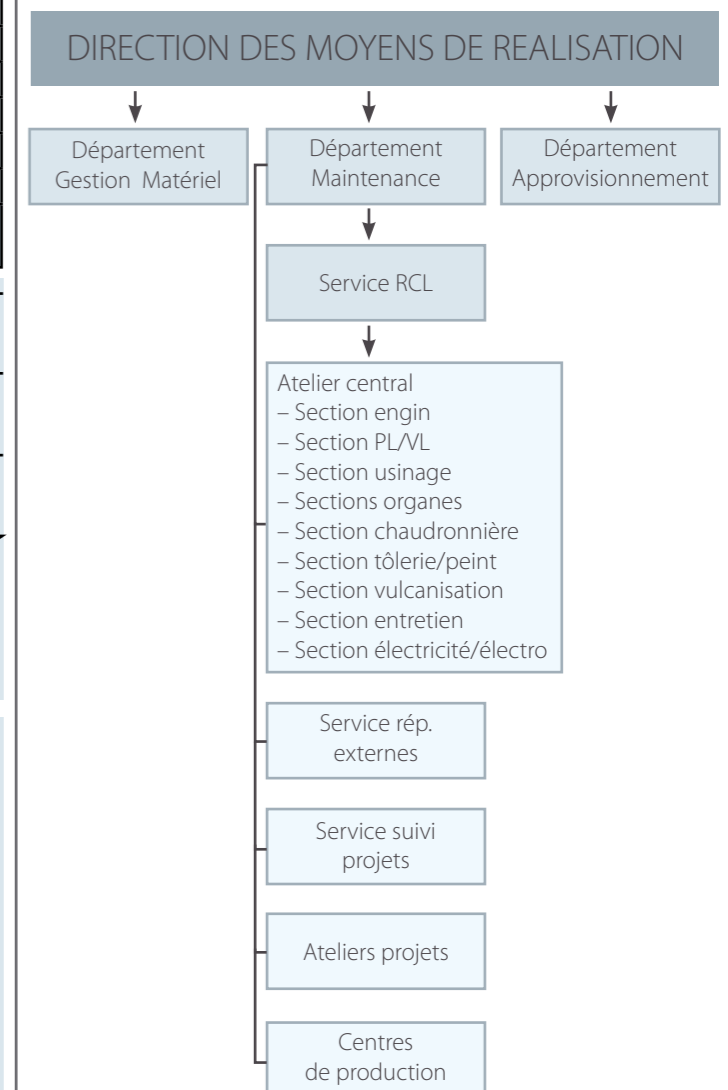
DIRECTION DES MOYENS DE REALISATION

Département Gestion Matériel

Département Maintenance

Département Approvisionnement

Service RCL

Atelier central
– Section engin
– Section PL/VL
– Section usinage
– Sections organes
– Section chaudronnière
– Section tôlerie/peint
– Section vulcanisation
– Section entretien
– Section électricité/électro

Service rép. externes

Service suivi projets

Ateliers projets

Centres de production